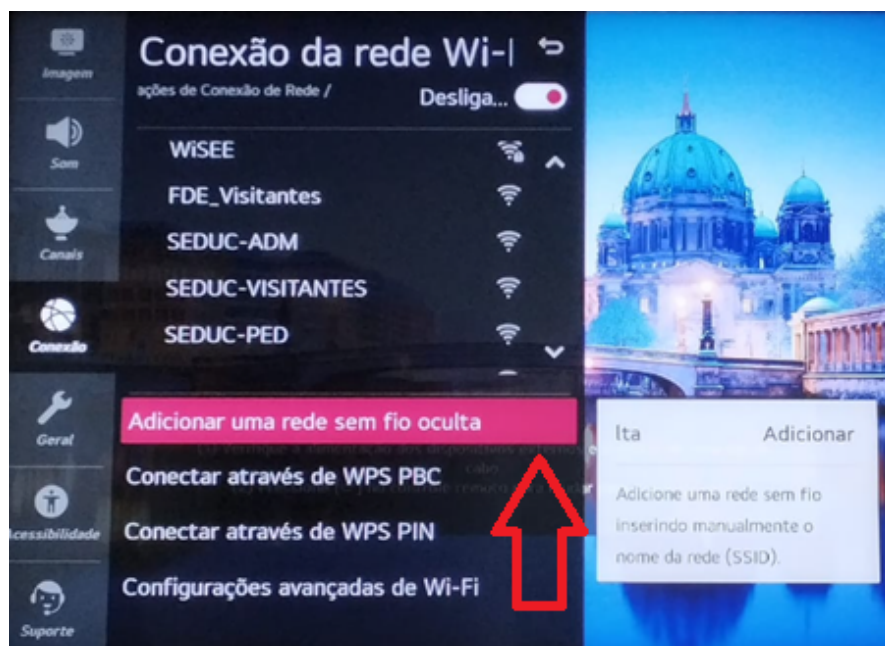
Imagem

Som

Canais

Conexão

Geral

Acessibilidade

Suporte

Conexão da rede Wi-

ações de Conexão de Rede /

Desliga...

WiSEE

FDE_Visitantes

SEDUC-ADM

SEDUC-VISITANTES

SEDUC-PED

Adicionar uma rede sem fio oculta

Conectar através de WPS PBC

Conectar através de WPS PIN

Configurações avançadas de Wi-Fi

lta

Adicionar

Adicione uma rede sem fio inserindo manualmente o nome da rede (SSID).